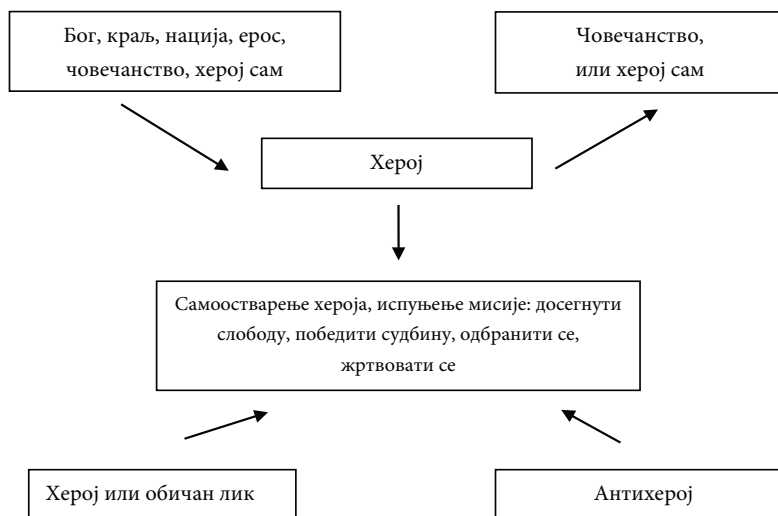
Бог, краљ, нација, ерос, човечанство, херој сам

Човечанство, или херој сам

Херој

Самоостварење хероја, испуњење мисије: досегнути слободу, победити судбину, одбранити се, жртвовати се

Херој или обичан лик

Антихерој